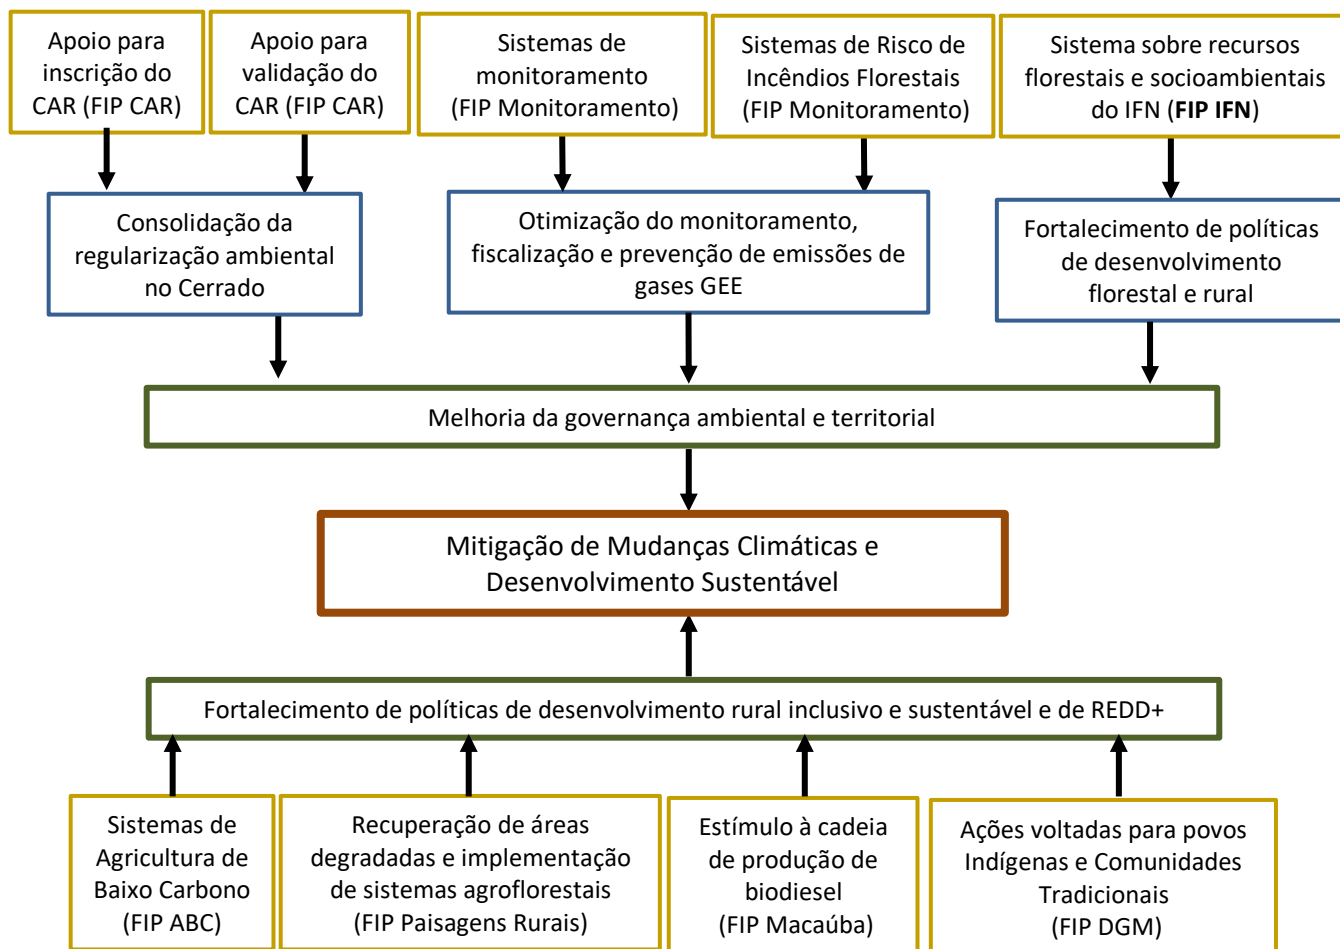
Apoio para inscrição do CAR (FIP CAR)

Apoio para validação do CAR (FIP CAR)

Sistemas de monitoramento (FIP Monitoramento)

Sistemas de Risco de Incêndios Florestais (FIP Monitoramento)

Sistema sobre recursos florestais e socioambientais do IFN (**FIP IFN**)

Consolidação da regularização ambiental no Cerrado

Otimização do monitoramento, fiscalização e prevenção de emissões de gases GEE

Fortalecimento de políticas de desenvolvimento florestal e rural

Melhoria da governança ambiental e territorial

Mitigação de Mudanças Climáticas e Desenvolvimento Sustentável

Fortalecimento de políticas de desenvolvimento rural inclusivo e sustentável e de REDD+

Sistemas de Agricultura de Baixo Carbono (FIP ABC)

Recuperação de áreas degradadas e implementação de sistemas agroflorestais (FIP Paisagens Rurais)

Estímulo à cadeia de produção de biodiesel (FIP Macaúba)

Ações voltadas para povos Indígenas e Comunidades Tradicionais (FIP DGM)